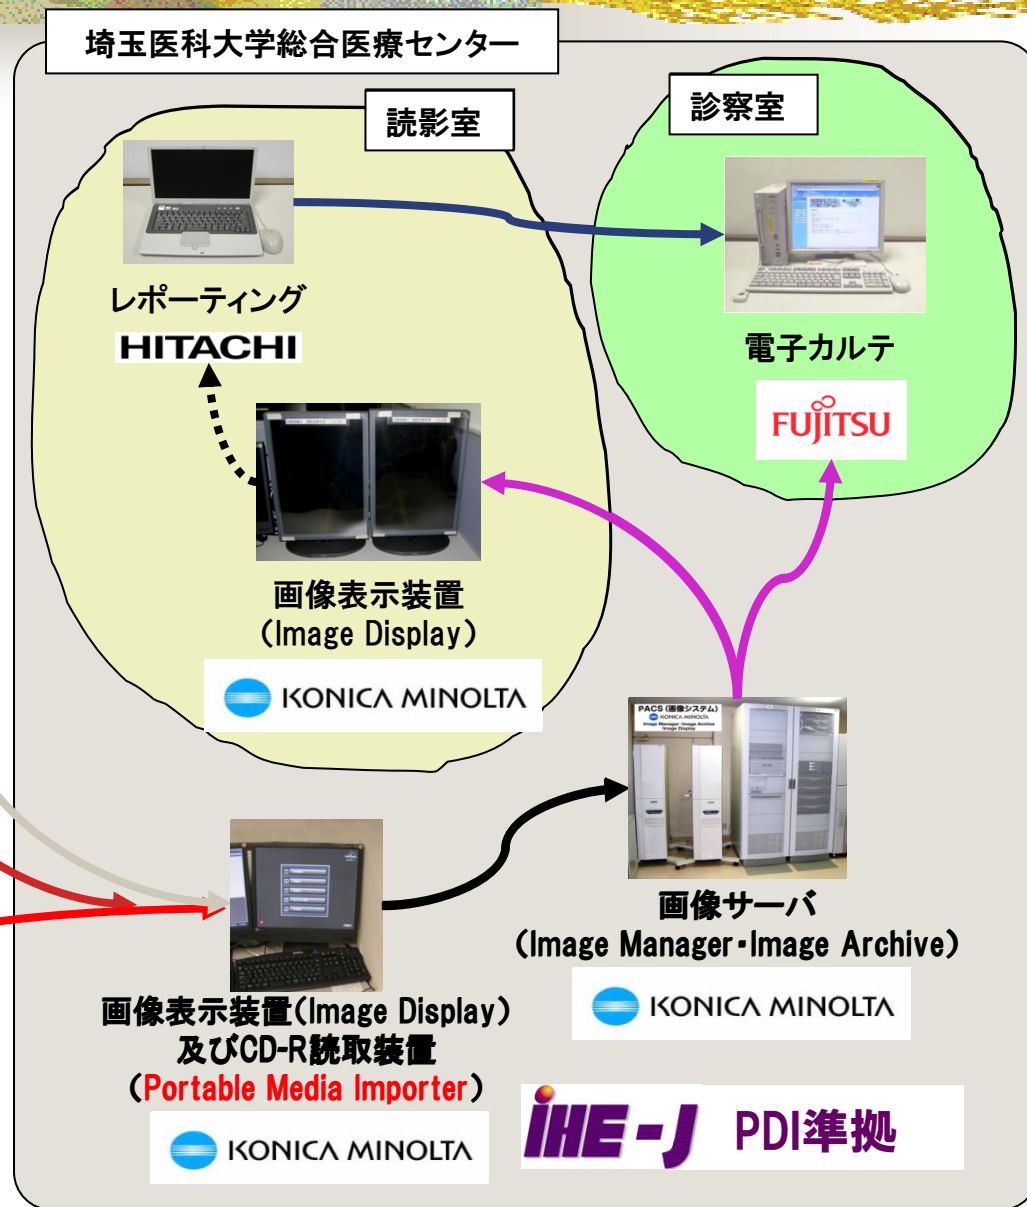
埼玉医科大学総合医療センター

読影室

診察室

レポーティング

HITACHI

電子カルテ

FUJITSU

画像表示装置
(Image Display)

KONICA MINOLTA

PACS (画像システム)
KONICA MINOLTA
Image Manager・Image Archive
Image Display

画像サーバ
(Image Manager・Image Archive)

KONICA MINOLTA

画像表示装置(Image Display)
及びCD-R読取装置
(Portable Media Importer)

KONICA MINOLTA

IHE-J PDI準拠